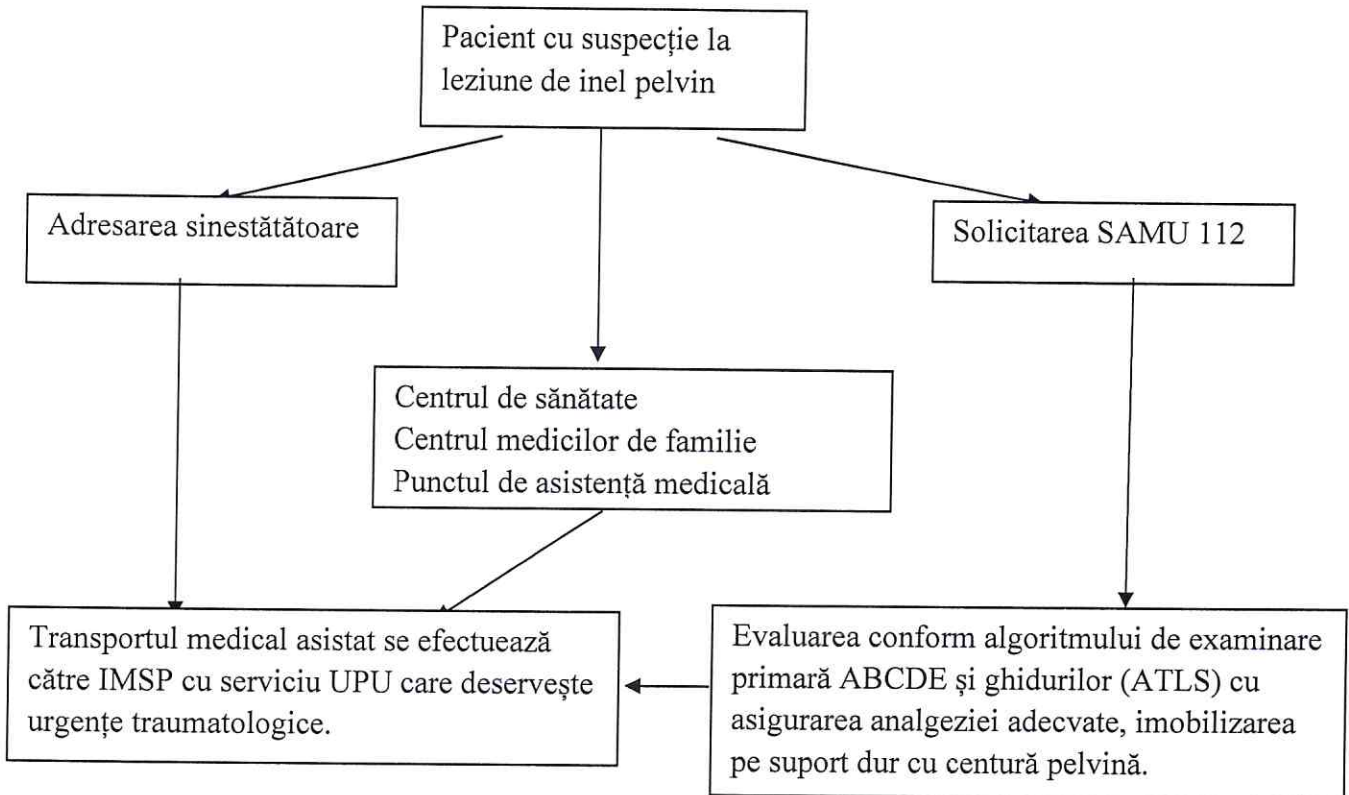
Pacient cu suspecție la leziune de inel pelvin

Adresarea sinestătătoare

Solicitarea SAMU 112

Centrul de sănătate
Centrul medicilor de familie
Punctul de asistență medicală

Transportul medical asistat se efectuează către IMSP cu serviciu UPU care deservește urgențe traumatologice.

Evaluarea conform algoritmului de examinare primară ABCDE și ghidurilor (ATLS) cu asigurarea analgeziei adecvate, imobilizarea pe suport dur cu centură pelvină.